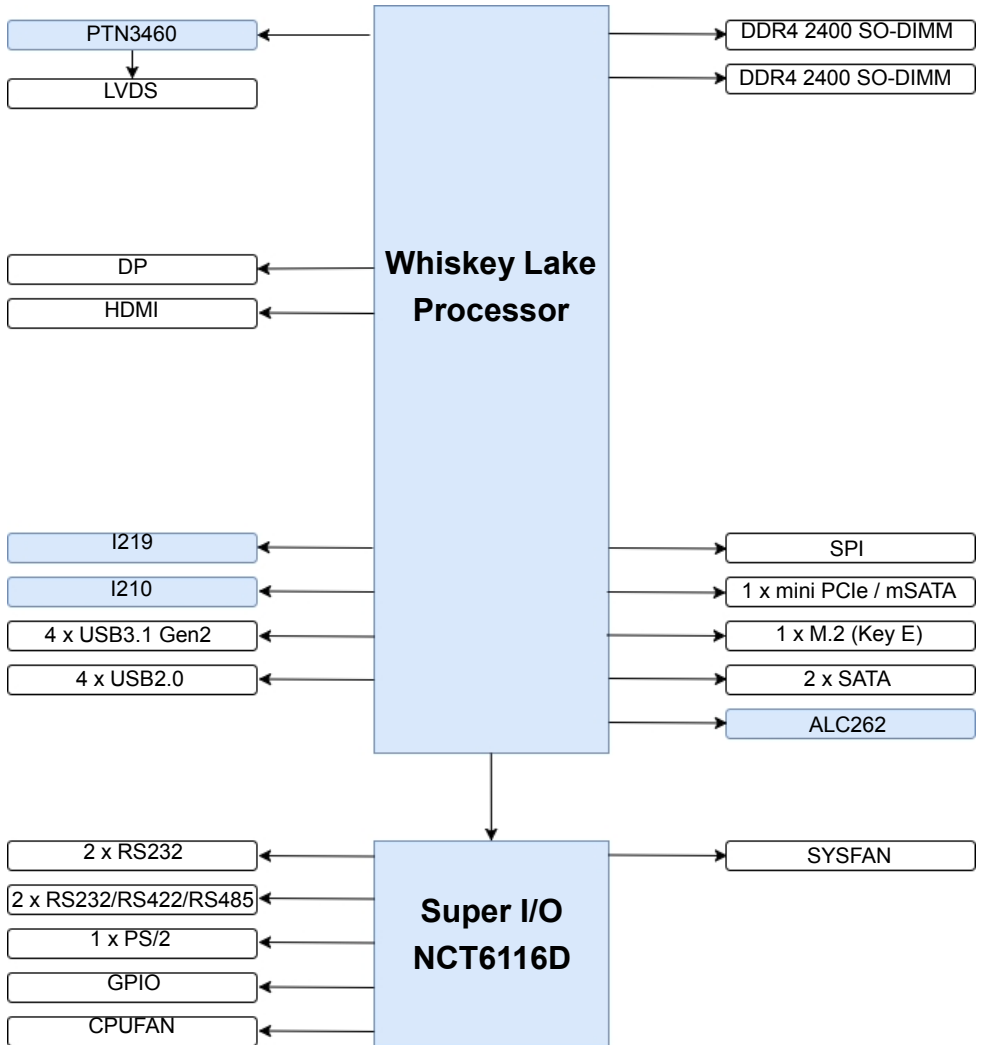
PTN3460
LVDS
DDR4 2400 SO-DIMM
DDR4 2400 SO-DIMM
DP
HDMI
Whiskey Lake Processor
I219
I210
4 x USB3.1 Gen2
4 x USB2.0
SPI
1 x mini PCIe / mSATA
1 x M.2 (Key E)
2 x SATA
ALC262
2 x RS232
2 x RS232/RS422/RS485
1 x PS/2
GPIO
CPUFAN
Super I/O NCT6116D
SYSFAN